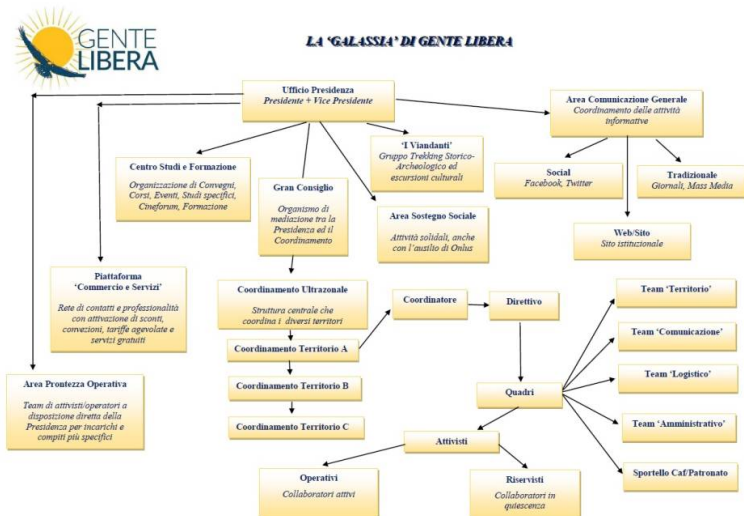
GENTE LIBERA

LA 'GALASSIA' DI GENTE LIBERA

Ufficio Presidenza
Presidente + Vice Presidente

Area Comunicazione Generale
Coordinamento delle attività informative

'I Viandanti'
Gruppo Trekking Storico-Archeologico ed escursioni culturali

Centro Studi e Formazione
Organizzazione di Convegni, Corsi, Eventi, Studi specifici, Cineforum, Formazione

Gran Consiglio
Organismo di mediazione tra la Presidenza ed il Coordinamento

Area Sostegno Sociale
Attività solidali, anche con l'ausilio di Onlus

Social
Facebook, Twitter

Tradizionale
Giornali, Mass Media

Web/Sito
Sito istituzionale

Piattaforma
'Commercio e Servizi'
Rete di contatti e professionalità con attivazione di sconti, convezioni, tariffe agevolate e servizi gratuiti

Coordinamento Ultrazonale
Struttura centrale che coordina i diversi territori

Coordinatore

Direttivo

Team 'Territorio'

Team 'Comunicazione'

Team 'Logistico'

Team 'Amministrativo'

Sportello Caf/Patronato

Coordinamento Territorio A

Coordinamento Territorio B

Coordinamento Territorio C

Area Prontezza Operativa
Team di attivisti/operatori a disposizione diretta della Presidenza per incarichi e compiti più specifici

Quadri

Attivisti

Operativi
Collaboratori attivi

Riservisti
Collaboratori in quiescenza